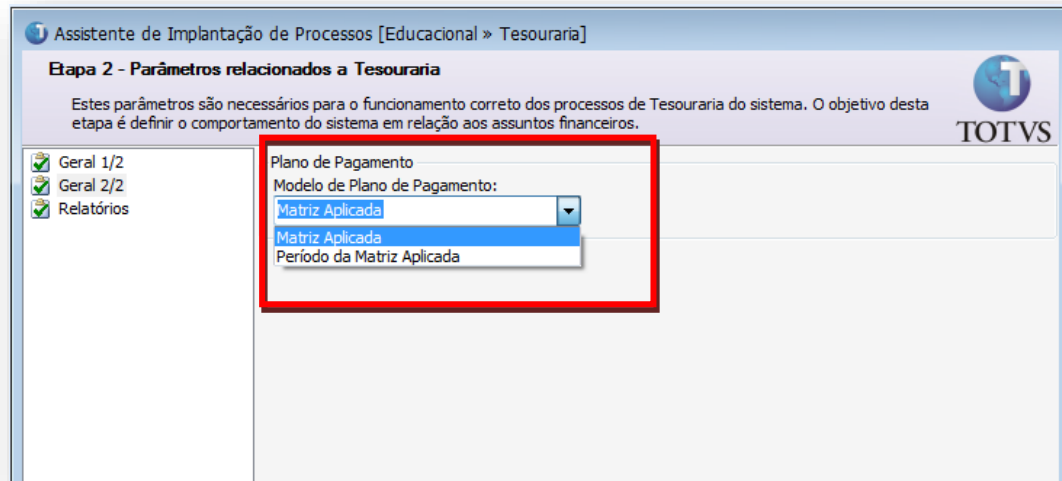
Assistente de Implantação de Processos [Educacional » Tesouraria]

Etapa 2 - Parâmetros relacionados a Tesouraria

Estes parâmetros são necessários para o funcionamento correto dos processos de Tesouraria do sistema. O objetivo desta etapa é definir o comportamento do sistema em relação aos assuntos financeiros.

TOTVS

Geral 1/2
Geral 2/2
Relatórios

Plano de Pagamento
Modelo de Plano de Pagamento:
Matriz Aplicada
Matriz Aplicada
Período da Matriz Aplicada